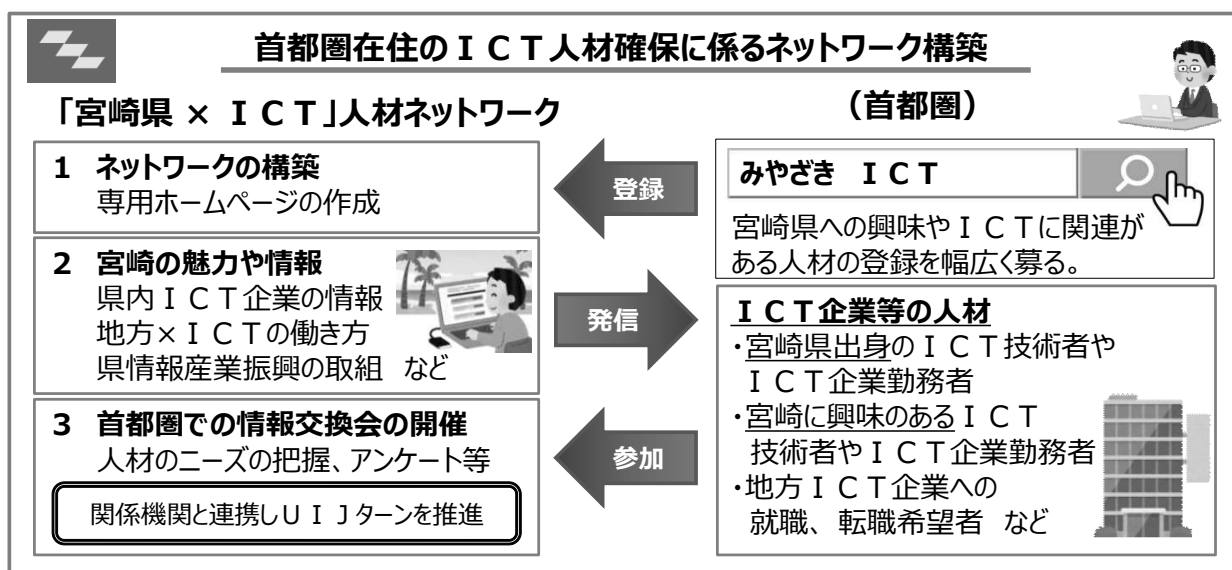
首都圏在住のＩＣＴ人材確保に係るネットワーク構築

「宮崎県 × ＩＣＴ」人材ネットワーク

（首都圏）

1　ネットワークの構築
専用ホームページの作成

登録

みやざき　ＩＣＴ

宮崎県への興味やＩＣＴに関連がある人材の登録を幅広く募る。

2　宮崎の魅力や情報
県内ＩＣＴ企業の情報
地方×ＩＣＴの働き方
県情報産業振興の取組　など

発信

ＩＣＴ企業等の人材
・宮崎県出身のＩＣＴ技術者やＩＣＴ企業勤務者
・宮崎に興味のあるＩＣＴ技術者やＩＣＴ企業勤務者
・地方ＩＣＴ企業への就職、転職希望者　など

3　首都圏での情報交換会の開催
人材のニーズの把握、アンケート等

参加

関係機関と連携しＵＩＪターンを推進